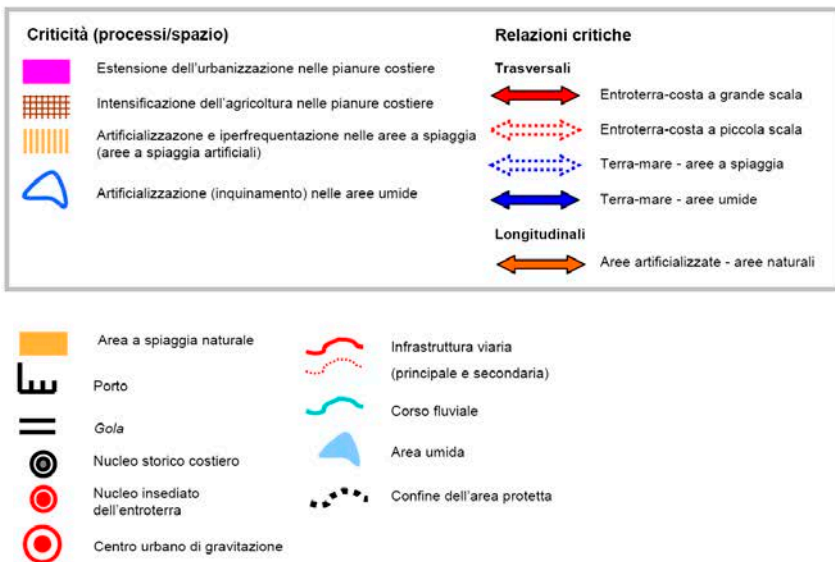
Criticità (processi/spazio)

Estensione dell'urbanizzazione nelle pianure costiere

Intensificazione dell'agricoltura nelle pianure costiere

Artificializzazone e iperfrequentazione nelle aree a spiaggia (aree a spiaggia artificiali)

Artificializzazione (inquinamento) nelle aree umide

Relazioni critiche

Trasversali

Entroterra-costa a grande scala

Entroterra-costa a piccola scala

Terra-mare - aree a spiaggia

Terra-mare - aree umide

Longitudinali

Aree artificializzate - aree naturali

Area a spiaggia naturale

Porto

Gola

Nucleo storico costiero

Nucleo insediato dell'entroterra

Centro urbano di gravitazione

Infrastruttura viaria (principale e secondaria)

Corso fluviale

Area umida

Confine dell'area protetta